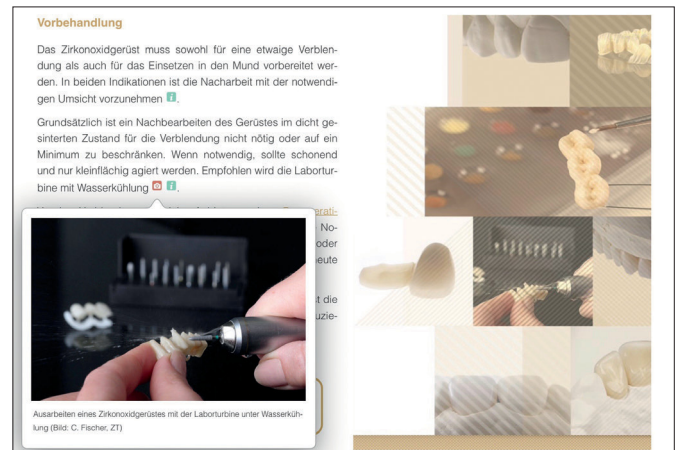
Vorbehandlung

Das Zirkonoxidgerüst muss sowohl für eine etwaige Verblendung als auch für das Einsetzen in den Mund vorbereitet werden. In beiden Indikationen ist die Nacharbeit mit der notwendigen Umsicht vorzunehmen i.

Grundsätzlich ist ein Nachbearbeiten des Gerüstes im dicht gesinterten Zustand für die Verblendung nicht nötig oder auf ein Minimum zu beschränken. Wenn notwendig, sollte schonend und nur kleinflächig agiert werden. Empfohlen wird die Laborturbine mit Wasserkühlung i.

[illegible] erati-
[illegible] No-
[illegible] oder
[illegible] eute
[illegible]
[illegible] t die
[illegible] uzie-

Ausarbeiten eines Zirkonoxidgerüstes mit der Laborturbine unter Wasserkühlung (Bild: C. Fischer, ZT)